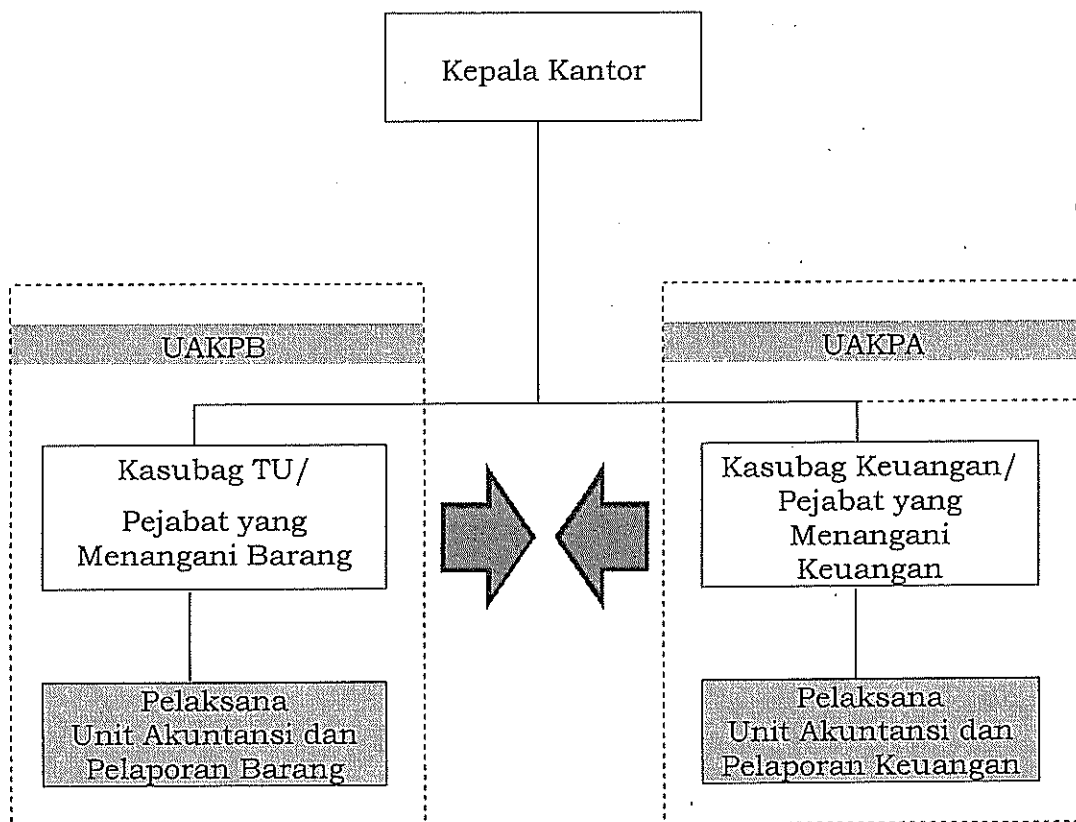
Kepala Kantor

UAKPB

Kasubag TU/
Pejabat yang Menangani Barang

Pelaksana
Unit Akuntansi dan Pelaporan Barang

UAKPA

Kasubag Keuangan/
Pejabat yang Menangani Keuangan

Pelaksana
Unit Akuntansi dan Pelaporan Keuangan